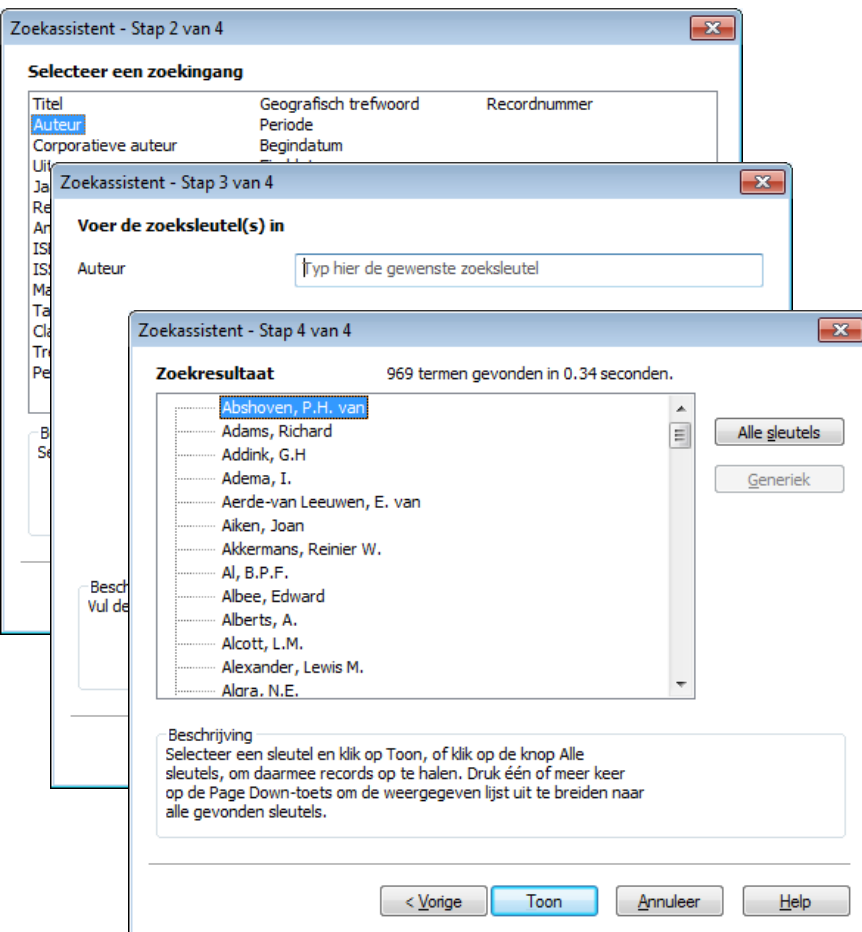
Zoekassistent - Stap 2 van 4

Selecteer een zoekingang

Titel
Auteur
Corporatieve auteur
Uit
Ja
Re
An
ISI
ISS
Ma
Ta
Cla
Tre
Pe

Geografisch trefwoord
Periode
Begindatum

Recordnummer

B
Se

Besch
Vul de

Zoekassistent - Stap 3 van 4

Voer de zoeksleutel(s) in

Auteur
Typ hier de gewenste zoeksleutel

Zoekassistent - Stap 4 van 4

Zoekresultaat
969 termen gevonden in 0.34 seconden.

Abshoven, P.H. van
Adams, Richard
Addink, G.H
Adema, I.
Aerde-van Leeuwen, E. van
Aiken, Joan
Akkermans, Reinier W.
Al, B.P.F.
Albee, Edward
Alberts, A.
Alcott, L.M.
Alexander, Lewis M.
Algra, N.E.

Alle sleutels
Generiek

Beschrijving
Selecteer een sleutel en klik op Toon, of klik op de knop Alle sleutels, om daarmee records op te halen. Druk één of meer keer op de Page Down-toets om de weergegeven lijst uit te breiden naar alle gevonden sleutels.

< Vorige
Toon
Annuleer
Help